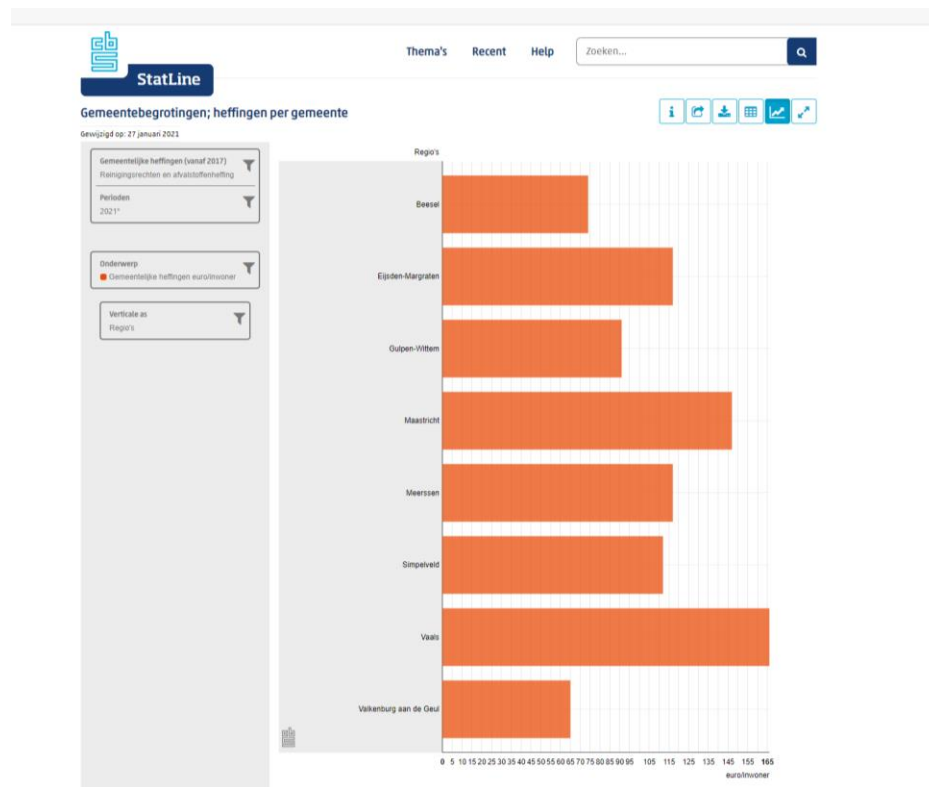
cbs StatLine

Thema's Recent Help

Zoeken...

Gemeentebegrotingen; heffingen per gemeente

Gewijzigd op: 27 januari 2021

Gemeentelijke heffingen (vanaf 2017)
Reinigingsrechten en afvalstoffenheffing

Perioden
2021*

Onderwerp
Gemeentelijke heffingen euro/inwoner

Verticale as
Regio's

Regio's

Beesel

Eijsden-Margraten

Gulpen-Wittem

Maastricht

Meerssen

Simpelveld

Vaals

Valkenburg aan de Geul

0 5 10 15 20 25 30 35 40 45 50 55 60 65 70 75 80 85 90 95 105 115 125 135 145 155 165

euro/inwoner